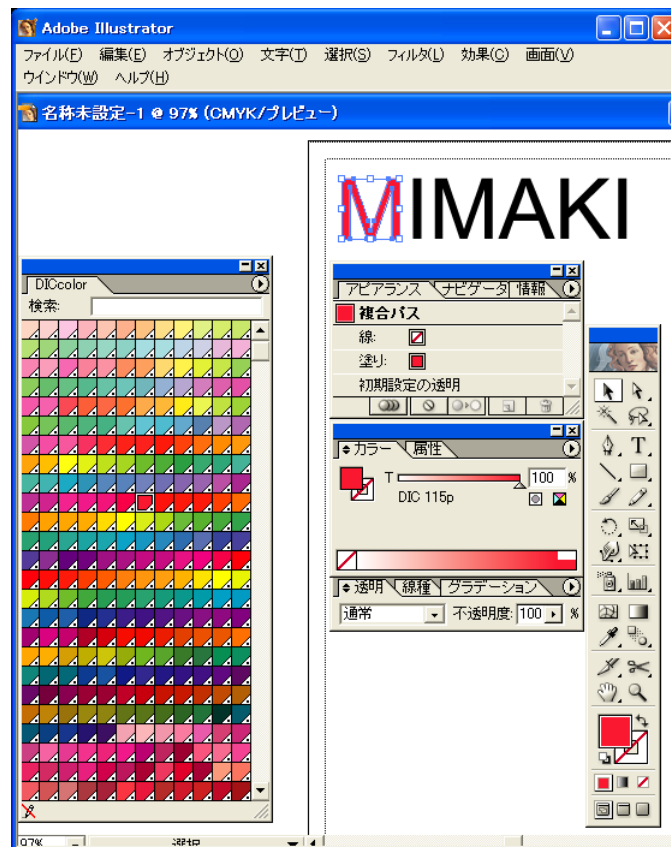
Adobe Illustrator

ファイル(F) 編集(E) オブジェクト(O) 文字(T) 選択(S) フィルタ(L) 効果(C) 画面(V) ウインドウ(W) ヘルプ(H)

名称未設定-1 @ 97% (CMYK/プレビュー)

MIMAKI

DICcolor

検索:

アピアランス ナビゲータ 情報

複合パス

線:

塗り:

初期設定の透明

カラー 属性

T

100 %

DIC 115p

透明 線種 グラデーション

通常

不透明度: 100 %

97%

選択